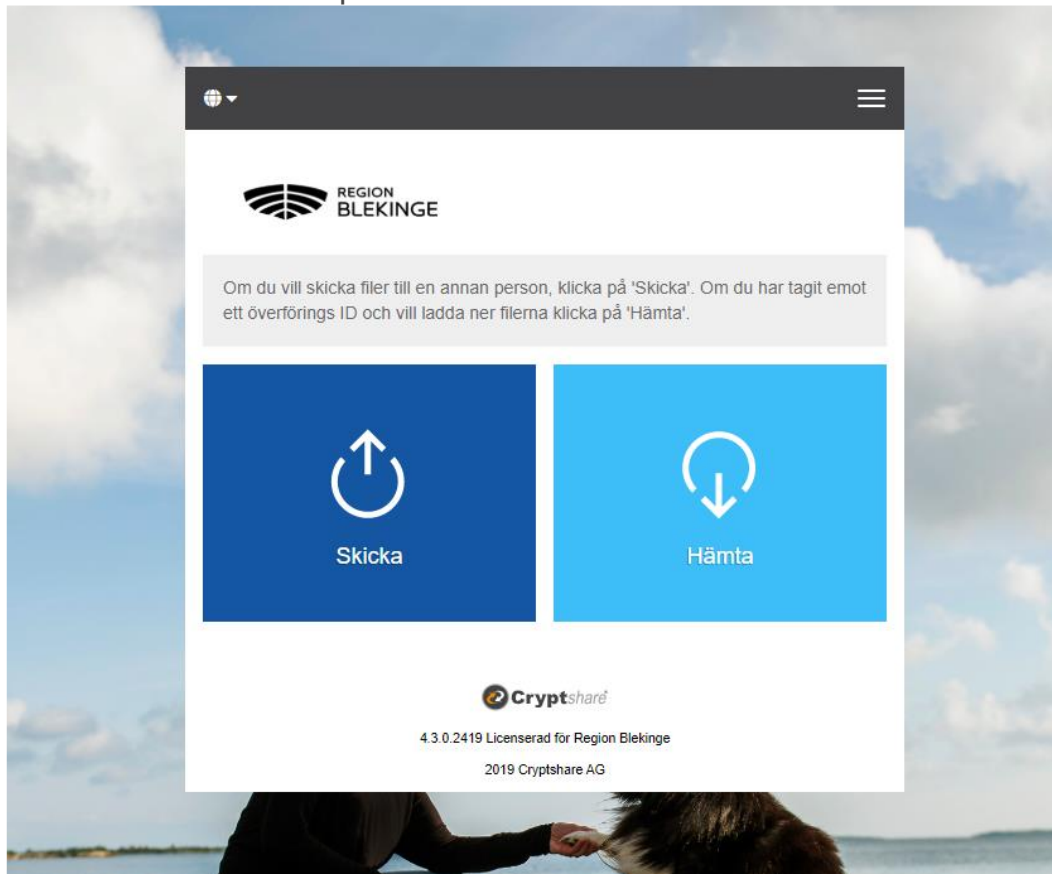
REGION
BLEKINGE

Om du vill skicka filer till en annan person, klicka på 'Skicka'. Om du har tagit emot ett överförings ID och vill ladda ner filerna klicka på 'Hämta'.

Skicka

Hämta

Cryptshare

4.3.0.2419 Licenserad för Region Blekinge

2019 Cryptshare AG